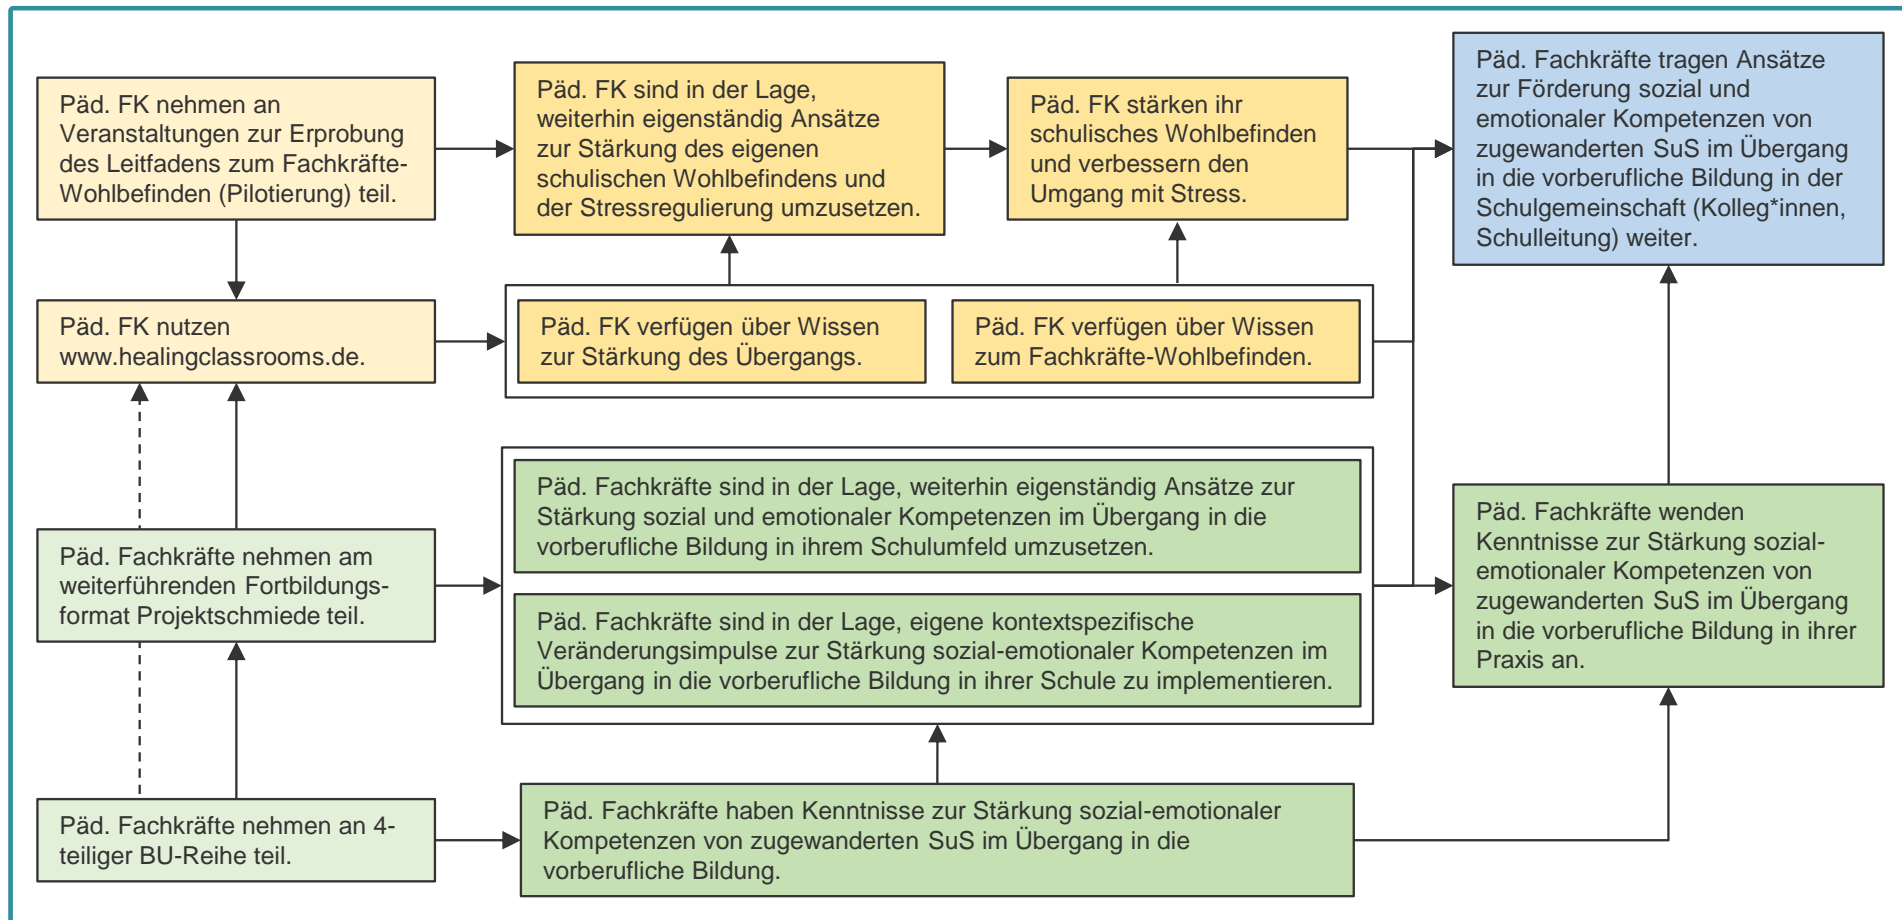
Päd. FK nehmen an Veranstaltungen zur Erprobung des Leitfadens zum Fachkräfte-Wohlbefinden (Pilotierung) teil.

Päd. FK sind in der Lage, weiterhin eigenständig Ansätze zur Stärkung des eigenen schulischen Wohlbefindens und der Stressregulierung umzusetzen.

Päd. FK stärken ihr schulisches Wohlbefinden und verbessern den Umgang mit Stress.

Päd. Fachkräfte tragen Ansätze zur Förderung sozial und emotionaler Kompetenzen von zugewanderten SuS im Übergang in die vorberufliche Bildung in der Schulgemeinschaft (Kolleg*innen, Schulleitung) weiter.

Päd. FK nutzen www.healingclassrooms.de.

Päd. FK verfügen über Wissen zur Stärkung des Übergangs.

Päd. FK verfügen über Wissen zum Fachkräfte-Wohlbefinden.

Päd. Fachkräfte sind in der Lage, weiterhin eigenständig Ansätze zur Stärkung sozial und emotionaler Kompetenzen im Übergang in die vorberufliche Bildung in ihrem Schulumfeld umzusetzen.

Päd. Fachkräfte nehmen am weiterführenden Fortbildungsformat Projektschmiede teil.

Päd. Fachkräfte sind in der Lage, eigene kontextspezifische Veränderungsimpulse zur Stärkung sozial-emotionaler Kompetenzen im Übergang in die vorberufliche Bildung in ihrer Schule zu implementieren.

Päd. Fachkräfte wenden Kenntnisse zur Stärkung sozial-emotionaler Kompetenzen von zugewanderten SuS im Übergang in die vorberufliche Bildung in ihrer Praxis an.

Päd. Fachkräfte nehmen an 4-teiliger BU-Reihe teil.

Päd. Fachkräfte haben Kenntnisse zur Stärkung sozial-emotionaler Kompetenzen von zugewanderten SuS im Übergang in die vorberufliche Bildung.